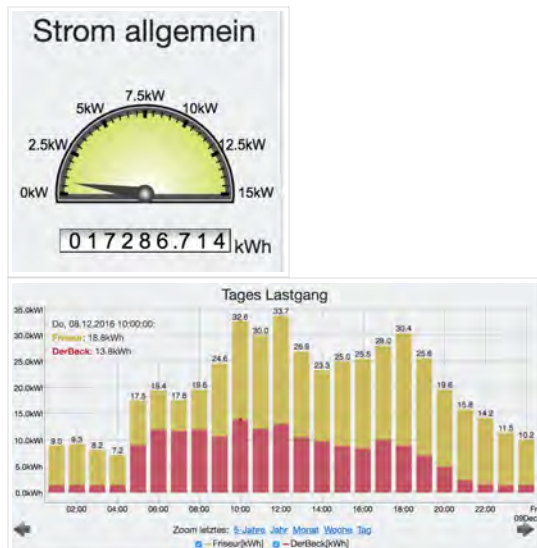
Strom allgemein

5kW 7.5kW 10kW
2.5kW 12.5kW
0kW 15kW

017286.714 kWh

Tages Lastgang

35.0kWh
30.0kWh
25.0kWh
20.0kWh
15.0kWh
10.0kWh
5.0kWh
0.0kWh

Do, 08.12.2016 10:00:00:
Friseur: 18.8kWh
DerBeck: 13.8kWh

9.0 9.3 8.2 7.2 17.5 19.4 17.8 19.6 24.6 32.6 30.0 33.7 26.6 23.3 25.0 25.5 28.0 30.4 25.6 19.6 15.8 14.2 11.5 10.2

02:00 04:00 06:00 08:00 10:00 12:00 14:00 16:00 18:00 20:00 22:00 Fr 09Dec

Zoom letztes: 5-Jahre Jahr Monat Woche Tag
Friseur[kWh] DerBeck[kWh]